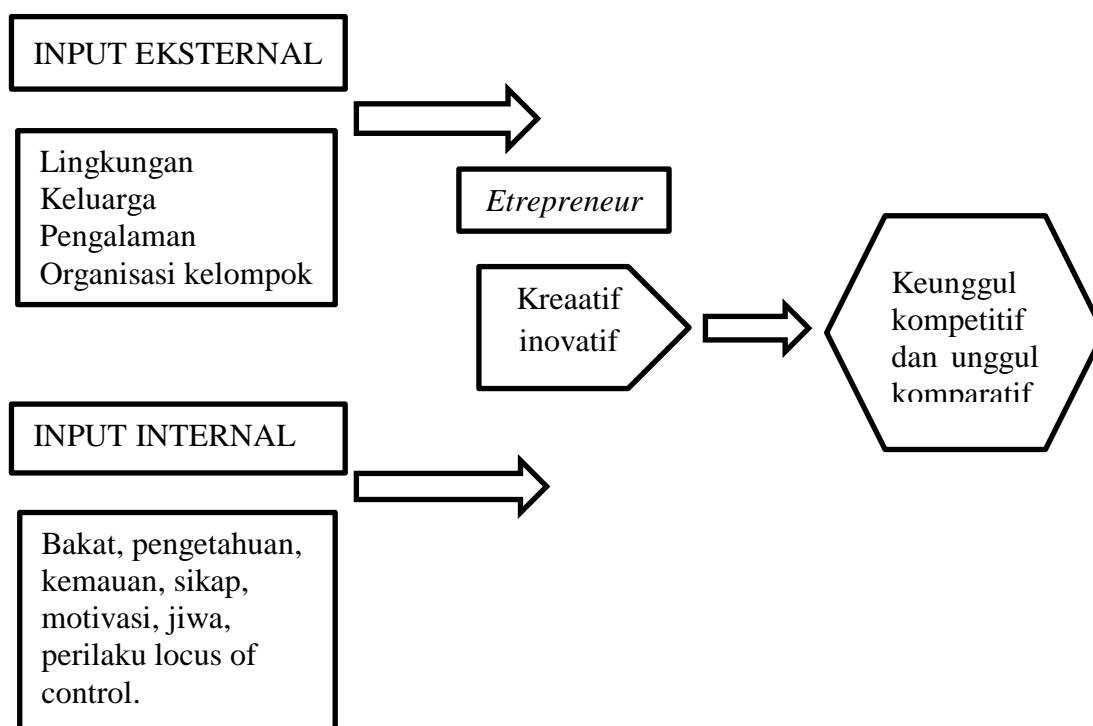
INPUT EKSTERNAL

Lingkungan
Keluarga
Pengalaman
Organisasi kelompok

*Etrepreneur*

Kreaatif inovatif

Keunggul kompetitif dan unggul komparatif

INPUT INTERNAL

Bakat, pengetahuan, kemauan, sikap, motivasi, jiwa, perilaku locus of control.